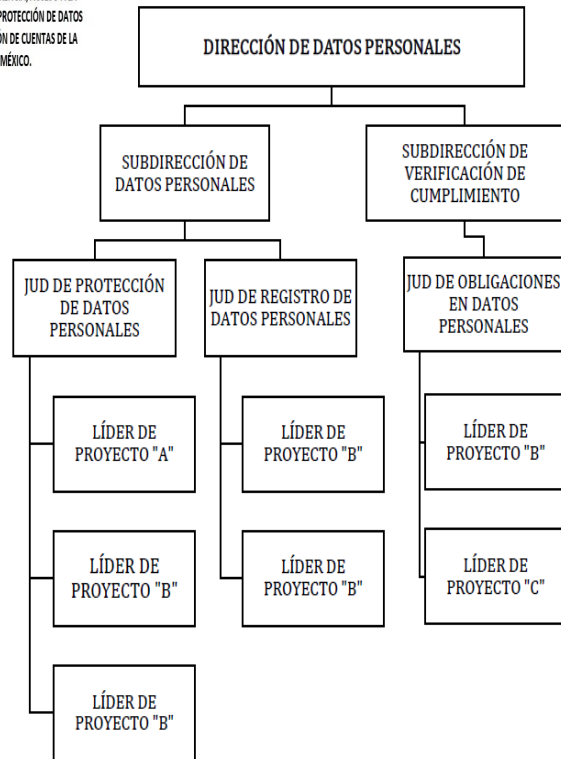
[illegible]
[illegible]ROTECCIÓN DE DATOS
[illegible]ON DE CUENTAS DE LA
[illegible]MÉXICO.

DIRECCIÓN DE DATOS PERSONALES

SUBDIRECCIÓN DE DATOS PERSONALES

SUBDIRECCIÓN DE VERIFICACIÓN DE CUMPLIMIENTO

JUD DE PROTECCIÓN DE DATOS PERSONALES

JUD DE REGISTRO DE DATOS PERSONALES

JUD DE OBLIGACIONES EN DATOS PERSONALES

LÍDER DE PROYECTO "A"

LÍDER DE PROYECTO "B"

LÍDER DE PROYECTO "B"

LÍDER DE PROYECTO "B"

LÍDER DE PROYECTO "B"

LÍDER DE PROYECTO "B"

LÍDER DE PROYECTO "C"